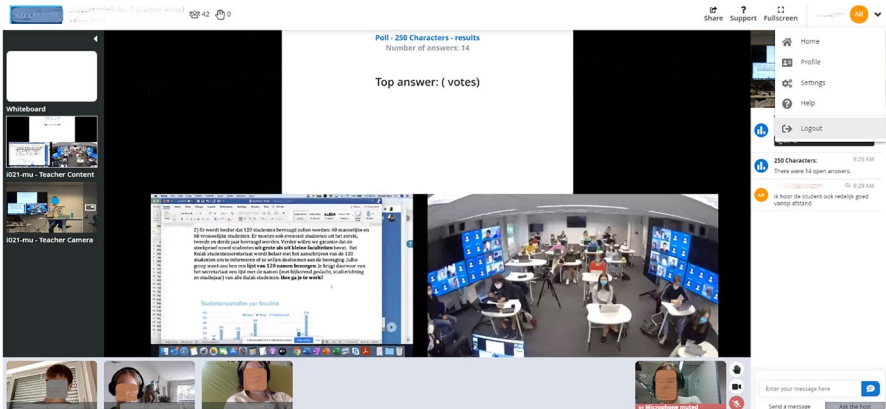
42 0

Share Support Fullscreen AR

Home
Profile
Settings
Help
Logout

Poll - 250 Characters - results
Number of answers: 14

Top answer: ( votes)

Whiteboard

i021-mu - Teacher Content

i021-mu - Teacher Camera

2) Er wordt beslist dat 120 studenten bevraagd zullen worden: 60 mannelijke en 60 vrouwelijke studenten. Er moeten ook evenveel studenten uit het eerste, tweede en derde jaar bevraagd worden. Verder willen we garantie dat de steekproef zowel studenten uit grote als uit kleine faculteiten bevat. Het KuLeuk studentensecretariaat wordt belast met het aanschrijven van de 120 studenten om te informeren of ze willen deelnemen aan de bevraging. Jullie groep moet aan hen een lijst van 120 namen bezorgen. Je krijgt daarvoor van het secretariaat een lijst met de namen (met bijhorend geslacht, studierichting en studiejaar) van alle KuLeuk studenten. Hoe ga je te werk?

Studentenaantallen per faculteit

250 Characters: 9:25 AM
There were 14 open answers.

9:29 AM
Ik hoor de student ook redelijk goed vanop afstand

Enter your message here

Send a message Ask the host

Microphone muted